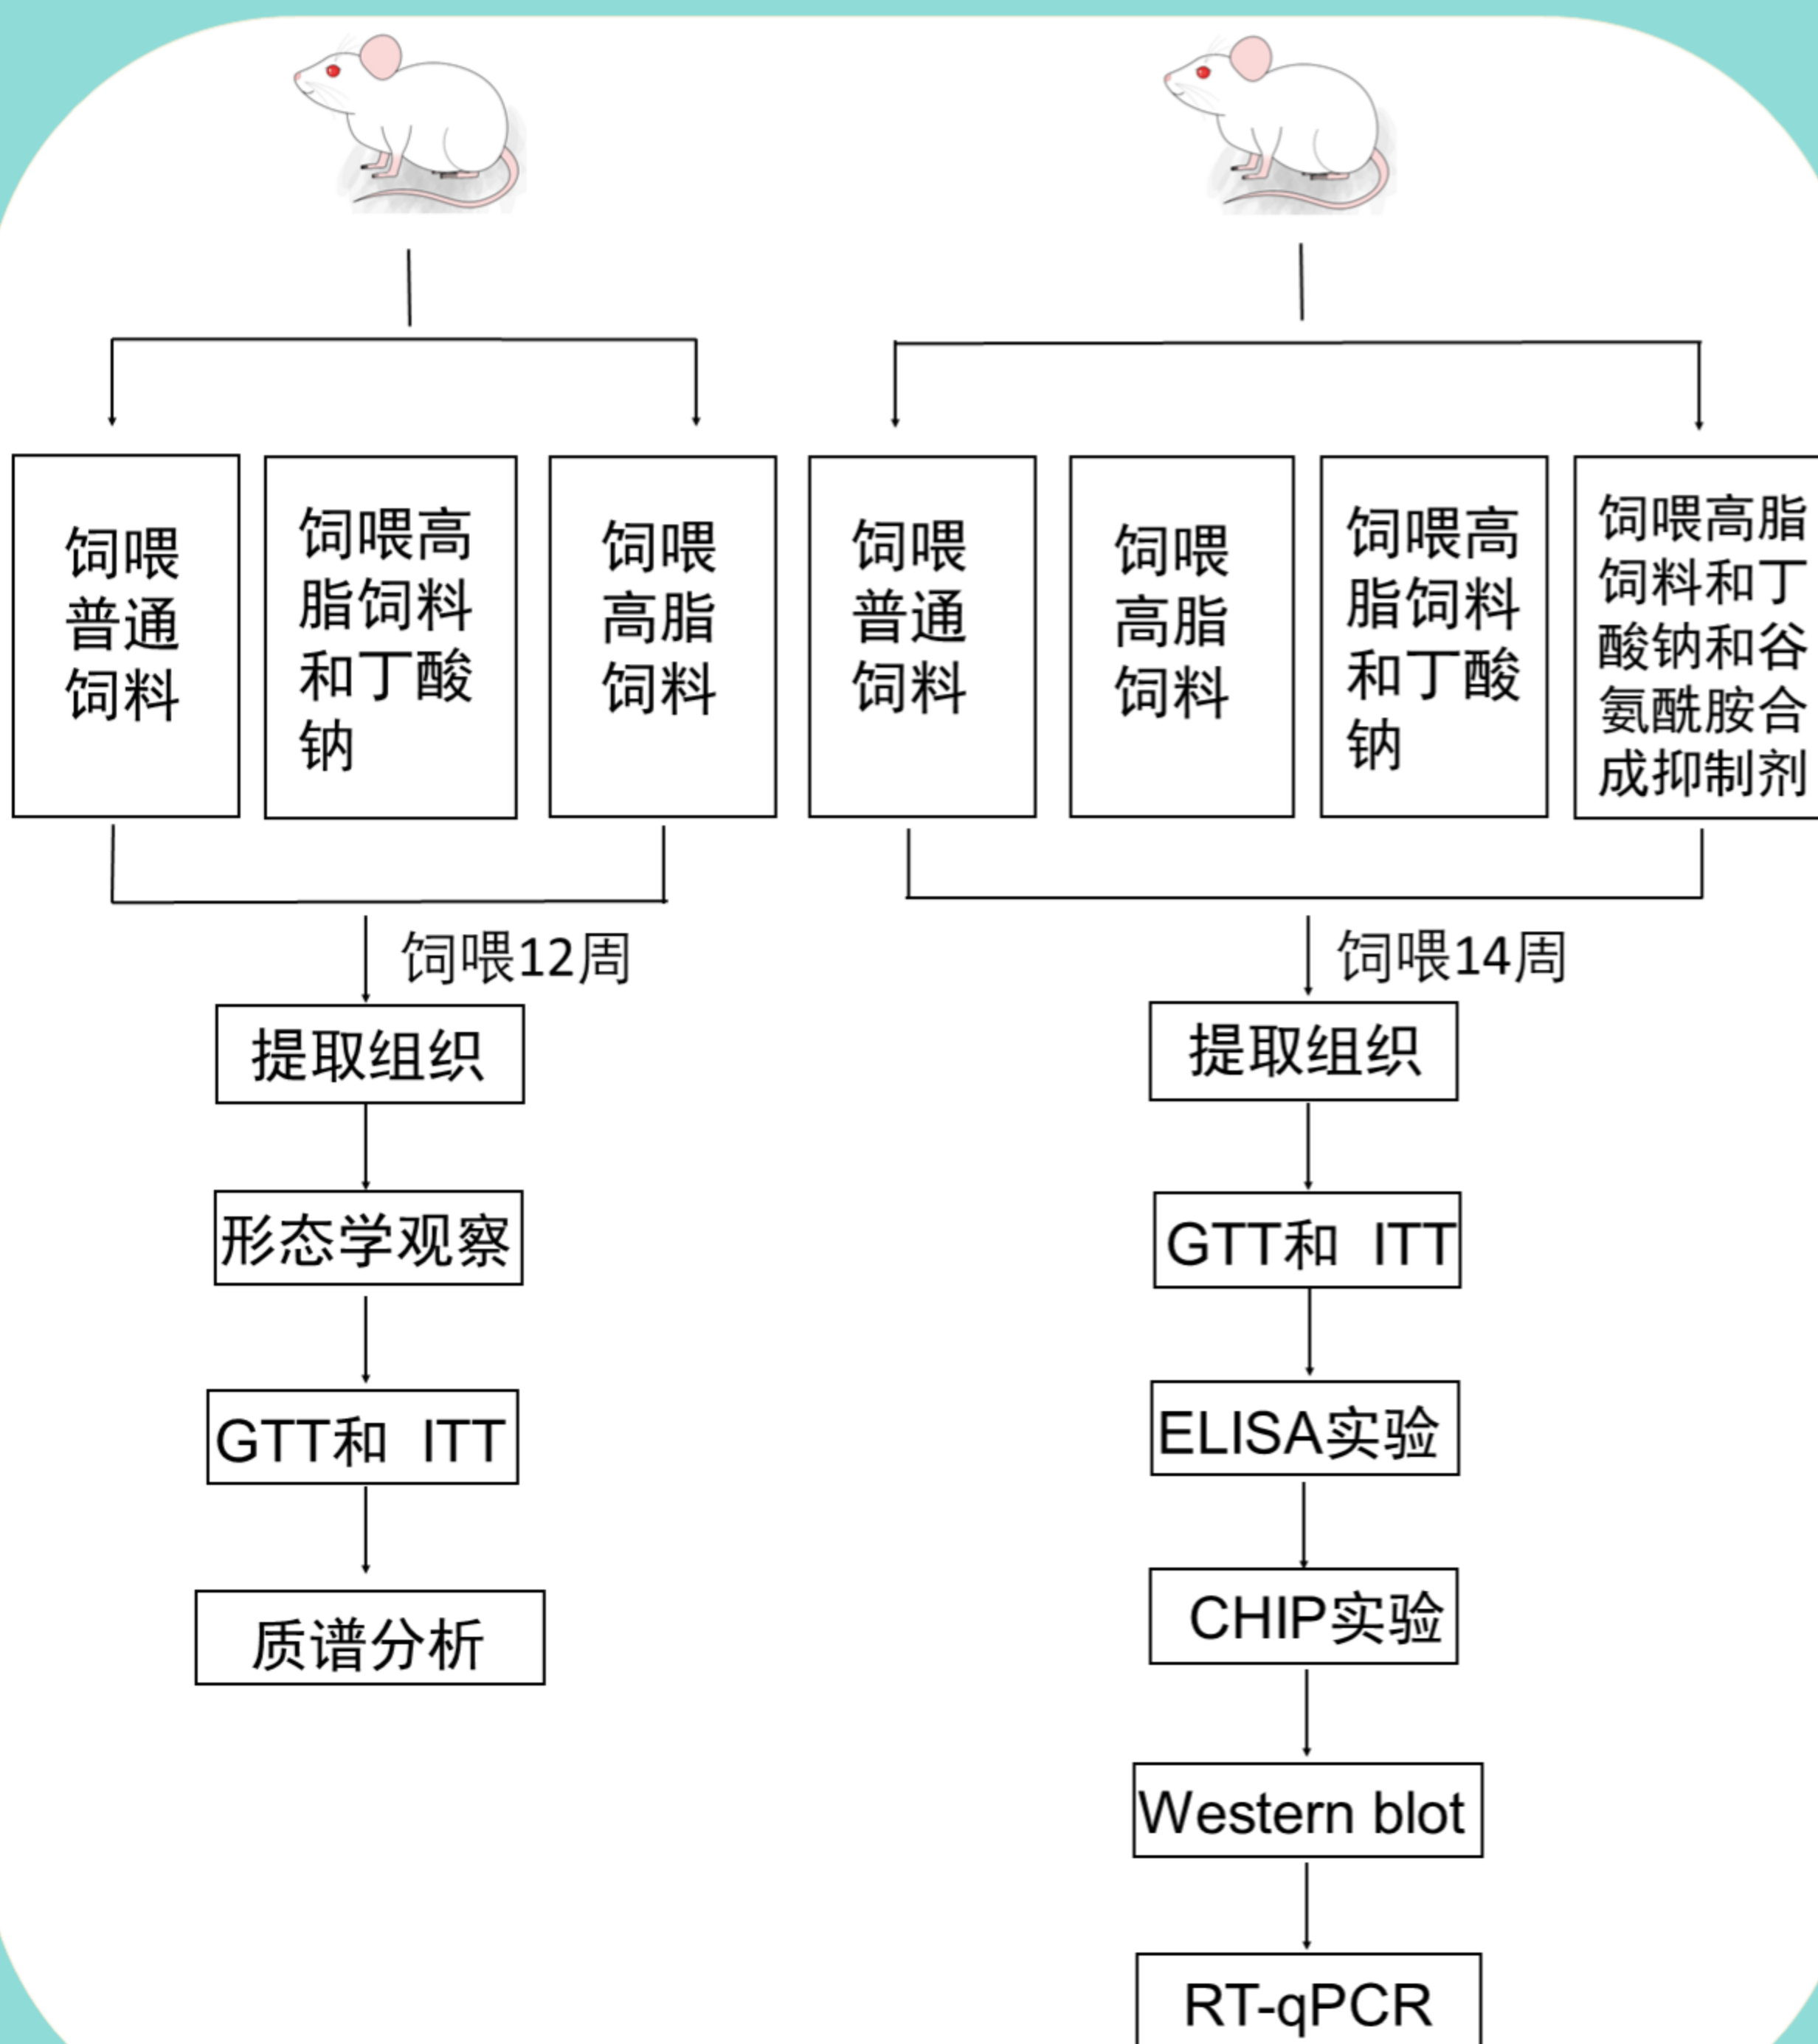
饲喂普通饲料

饲喂高脂饲料和丁酸钠

饲喂高脂饲料

饲喂普通饲料

饲喂高脂饲料

饲喂高脂饲料和丁酸钠

饲喂高脂饲料和丁酸钠和谷氨酰胺合成抑制剂

饲喂12周

提取组织

形态学观察

GTT和 ITT

质谱分析

饲喂14周

提取组织

GTT和 ITT

ELISA实验

CHIP实验

Western blot

RT-qPCR